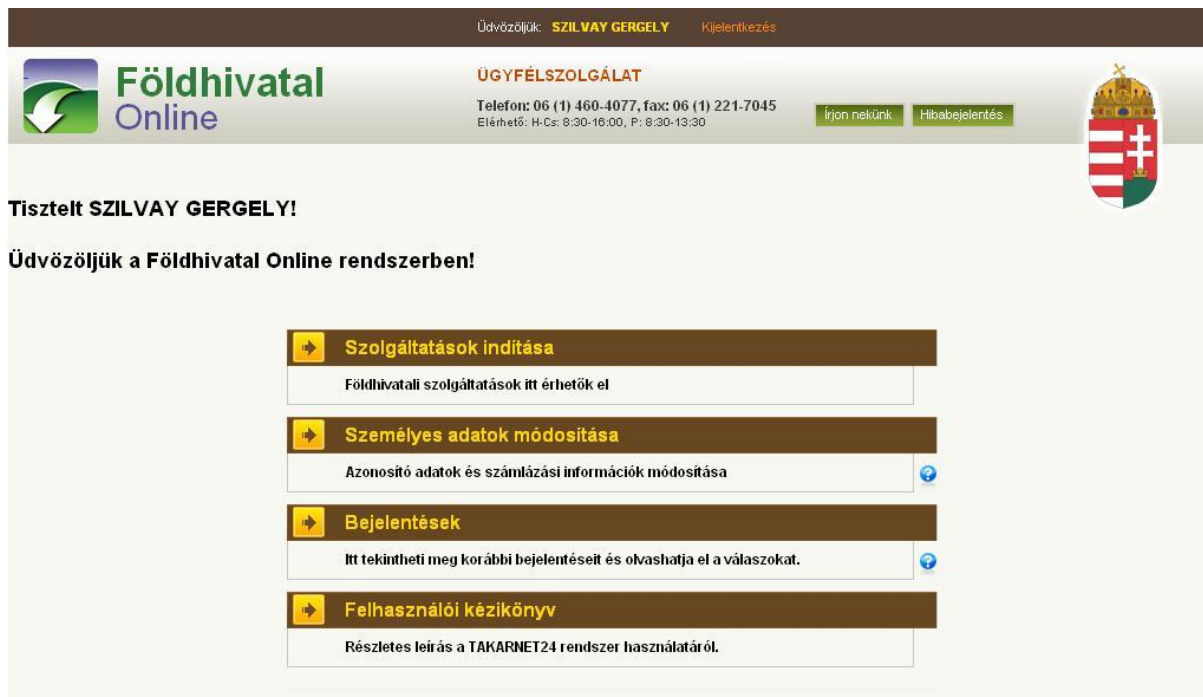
Üdvözöljük: SZILVAY GERGELY Kijelentkezés

Földhivatal Online

ÜGYFÉLSZOLGÁLAT

Telefon: 06 (1) 460-4077, fax: 06 (1) 221-7045
Elérhető: H-Cs: 8:30-16:00, P: 8:30-13:30

Írjon nekünk Hibabejelentés

Tisztelt SZILVAY GERGELY!

Üdvözöljük a Földhivatal Online rendszerben!

Szolgáltatások indítása
Földhivatali szolgáltatások itt érhetők el

Személyes adatok módosítása
Azonosító adatok és számlázási információk módosítása

Bejelentések
Itt tekintheti meg korábbi bejelentéseit és olvashatja el a válaszokat.

Felhasználói kézikönyv
Részletes leírás a TAKARNET24 rendszer használatáról.